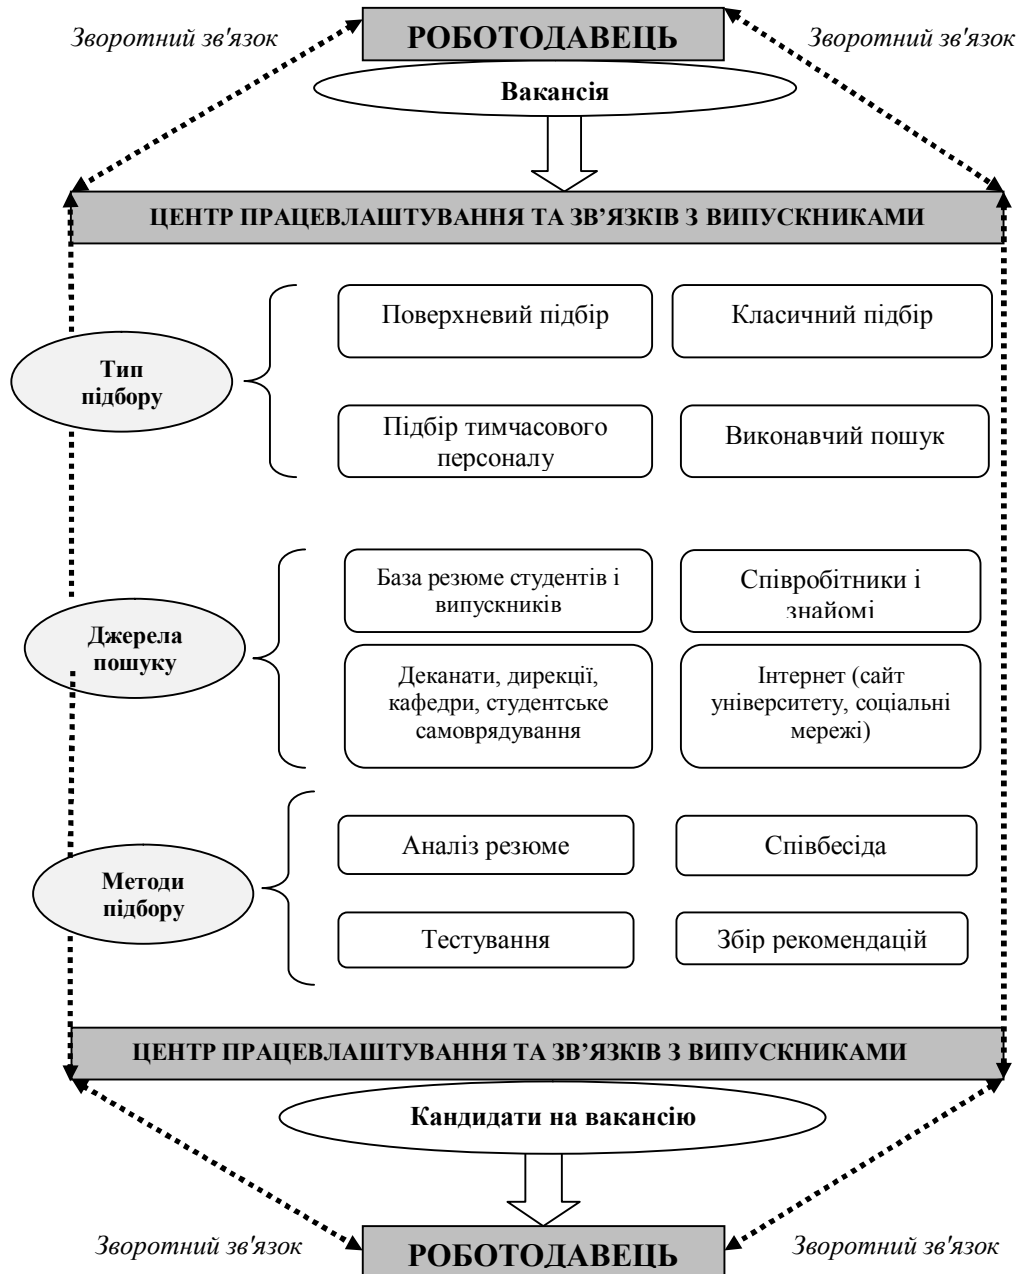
Зворотний зв'язок

РОБОТОДАВЕЦЬ

Зворотний зв'язок

Вакансія

ЦЕНТР ПРАЦЕВЛАШТУВАННЯ ТА ЗВ'ЯЗКІВ З ВИПУСКНИКАМИ

Тип підбору

Поверхневий підбір

Класичний підбір

Підбір тимчасового персоналу

Виконавчий пошук

Джерела пошуку

База резюме студентів і випускників

Співробітники і знайомі

Деканати, дирекції, кафедри, студентське самоврядування

Інтернет (сайт університету, соціальні мережі)

Методи підбору

Аналіз резюме

Співбесіда

Тестування

Збір рекомендацій

ЦЕНТР ПРАЦЕВЛАШТУВАННЯ ТА ЗВ'ЯЗКІВ З ВИПУСКНИКАМИ

Кандидати на вакансію

Зворотний зв'язок

РОБОТОДАВЕЦЬ

Зворотний зв'язок